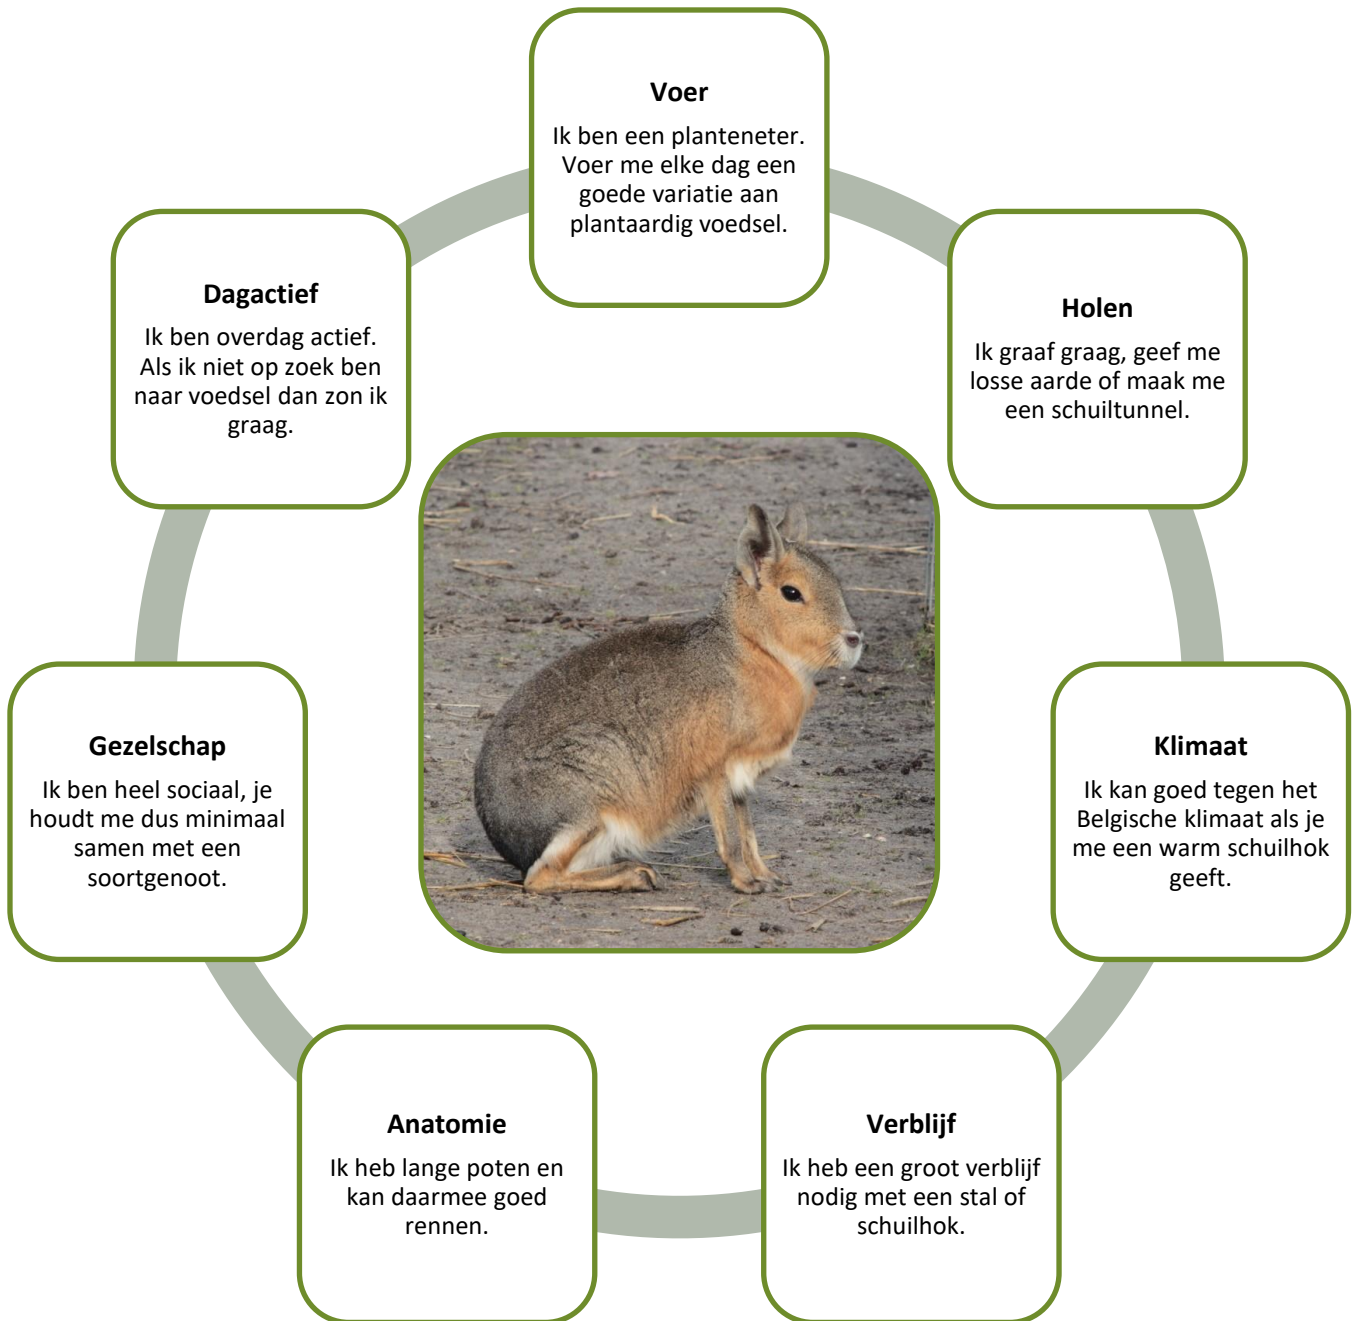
**Voer**

Ik ben een planteneter. Voer me elke dag een goede variatie aan plantaardig voedsel.

**Holen**

Ik graaf graag, geef me losse aarde of maak me een schuiltunnel.

**Klimaat**

Ik kan goed tegen het Belgische klimaat als je me een warm schuilhok geeft.

**Verblijf**

Ik heb een groot verblijf nodig met een stal of schuilhok.

**Anatomie**

Ik heb lange poten en kan daarmee goed rennen.

**Gezelschap**

Ik ben heel sociaal, je houdt me dus minimaal samen met een soortgenoot.

**Dagactief**

Ik ben overdag actief. Als ik niet op zoek ben naar voedsel dan zon ik graag.